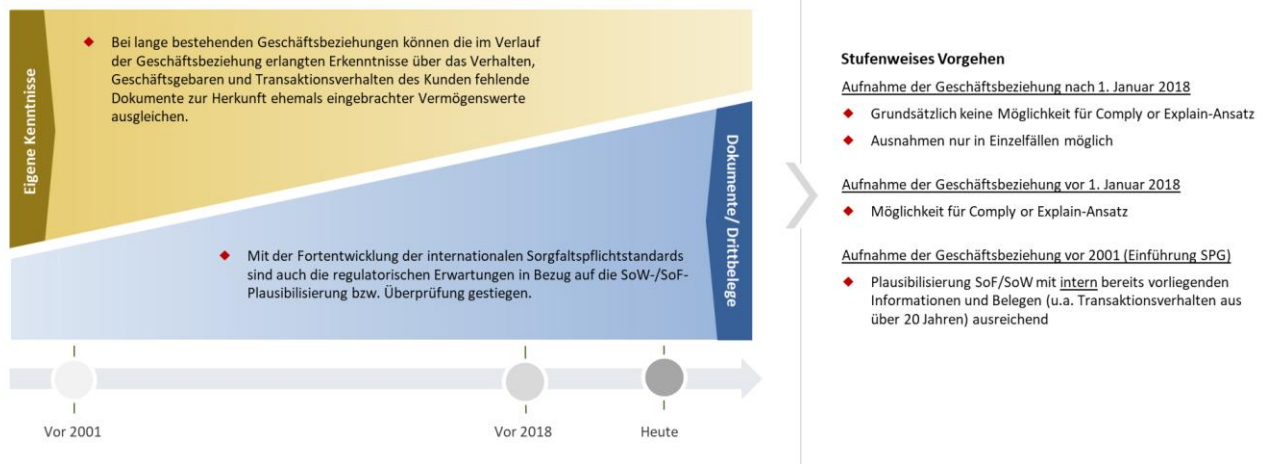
Eigene Kenntnisse

Bei lange bestehenden Geschäftsbeziehungen können die im Verlauf der Geschäftsbeziehung erlangten Erkenntnisse über das Verhalten, Geschäftsgebaren und Transaktionsverhalten des Kunden fehlende Dokumente zur Herkunft ehemals eingebrachter Vermögenswerte ausgleichen.

Dokumente/ Drittbelege

Mit der Fortentwicklung der internationalen Sorgfaltspflichtstandards sind auch die regulatorischen Erwartungen in Bezug auf die SoW-/SoF-Plausibilisierung bzw. Überprüfung gestiegen.

Vor 2001

Vor 2018

Heute

Stufenweises Vorgehen

Aufnahme der Geschäftsbeziehung nach 1. Januar 2018

Grundsätzlich keine Möglichkeit für Comply or Explain-Ansatz

Ausnahmen nur in Einzelfällen möglich

Aufnahme der Geschäftsbeziehung vor 1. Januar 2018

Möglichkeit für Comply or Explain-Ansatz

Aufnahme der Geschäftsbeziehung vor 2001 (Einführung SPG)

Plausibilisierung SoF/SoW mit intern bereits vorliegenden Informationen und Belegen (u.a. Transaktionsverhalten aus über 20 Jahren) ausreichend